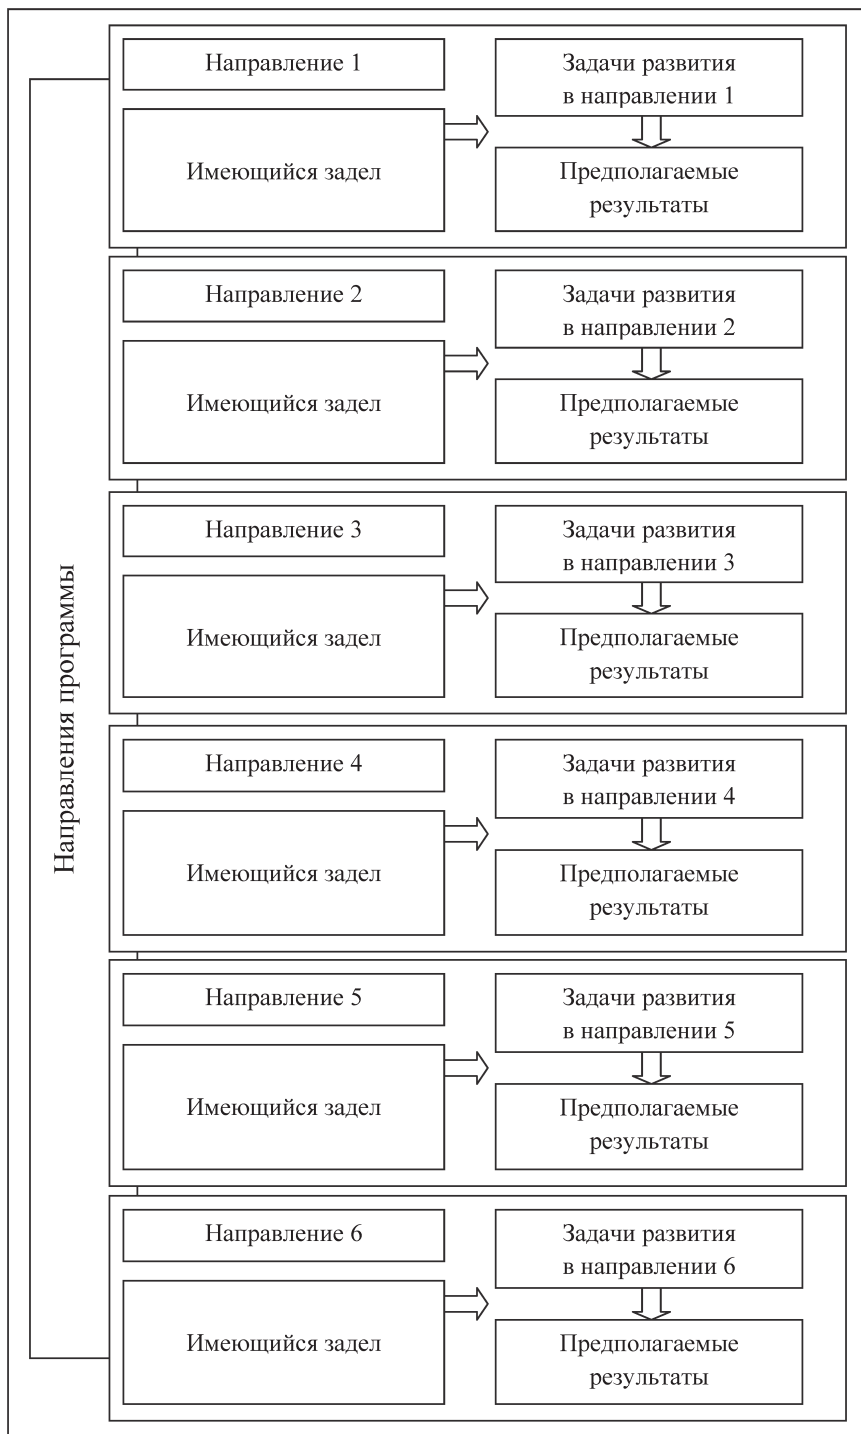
Направления программы

Направление 1

Имеющийся задел

Задачи развития в направлении 1

Предполагаемые результаты

Направление 2

Имеющийся задел

Задачи развития в направлении 2

Предполагаемые результаты

Направление 3

Имеющийся задел

Задачи развития в направлении 3

Предполагаемые результаты

Направление 4

Имеющийся задел

Задачи развития в направлении 4

Предполагаемые результаты

Направление 5

Имеющийся задел

Задачи развития в направлении 5

Предполагаемые результаты

Направление 6

Имеющийся задел

Задачи развития в направлении 6

Предполагаемые результаты